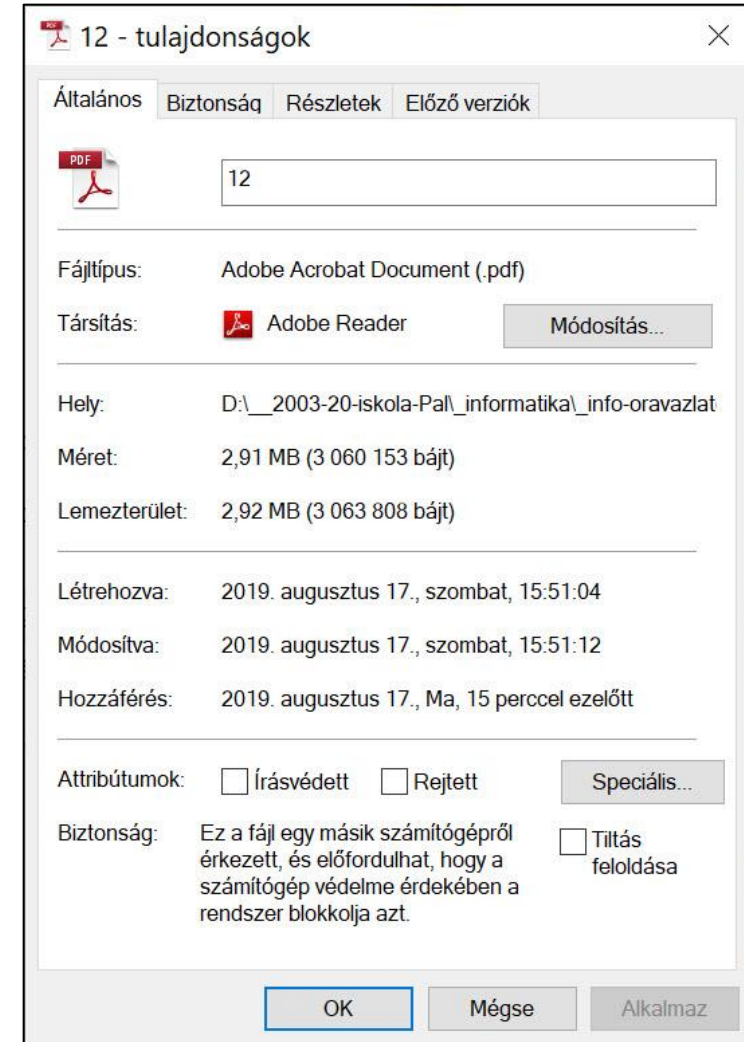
12 - tulajdonságok

×

Általános | Biztonság | Részletek | Előző verziók

PDF

12

Fájltípus: Adobe Acrobat Document (.pdf)

Társítás: Adobe Reader

Módosítás...

Hely: D:\__2003-20-iskola-Pal\_informatika\_info-oravazlat

Méret: 2,91 MB (3 060 153 bájt)

Lemezterület: 2,92 MB (3 063 808 bájt)

Létrehozva: 2019. augusztus 17., szombat, 15:51:04

Módosítva: 2019. augusztus 17., szombat, 15:51:12

Hozzáférés: 2019. augusztus 17., Ma, 15 perccel ezelőtt

Attribútumok: Írásvédett Rejtett

Speciális...

Biztonság: Ez a fájl egy másik számítógépről érkezett, és előfordulhat, hogy a számítógép védelme érdekében a rendszer blokkolja azt.

Tiltás feloldása

OK Mégse Alkalmaz